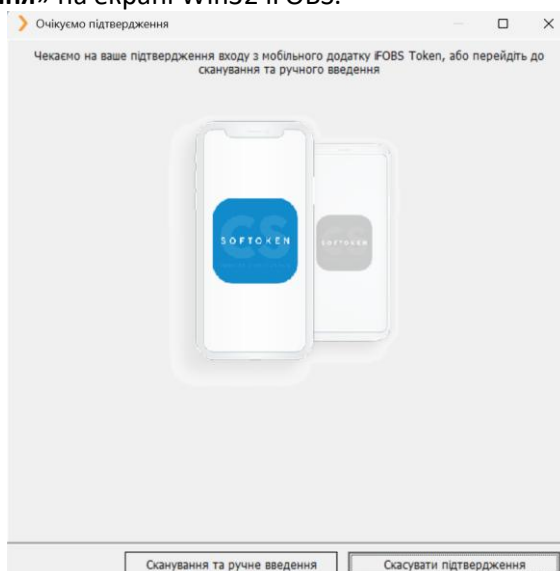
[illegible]ни» на екрані Win32 iFOBS.

Очікуємо підтвердження

Чекаємо на ваше підтвердження входу з мобільного додатку iFOBS Token, або перейдіть до сканування та ручного введення

SOFTOKEN

SOFTOKEN

Сканування та ручне введення

Скасувати підтвердження